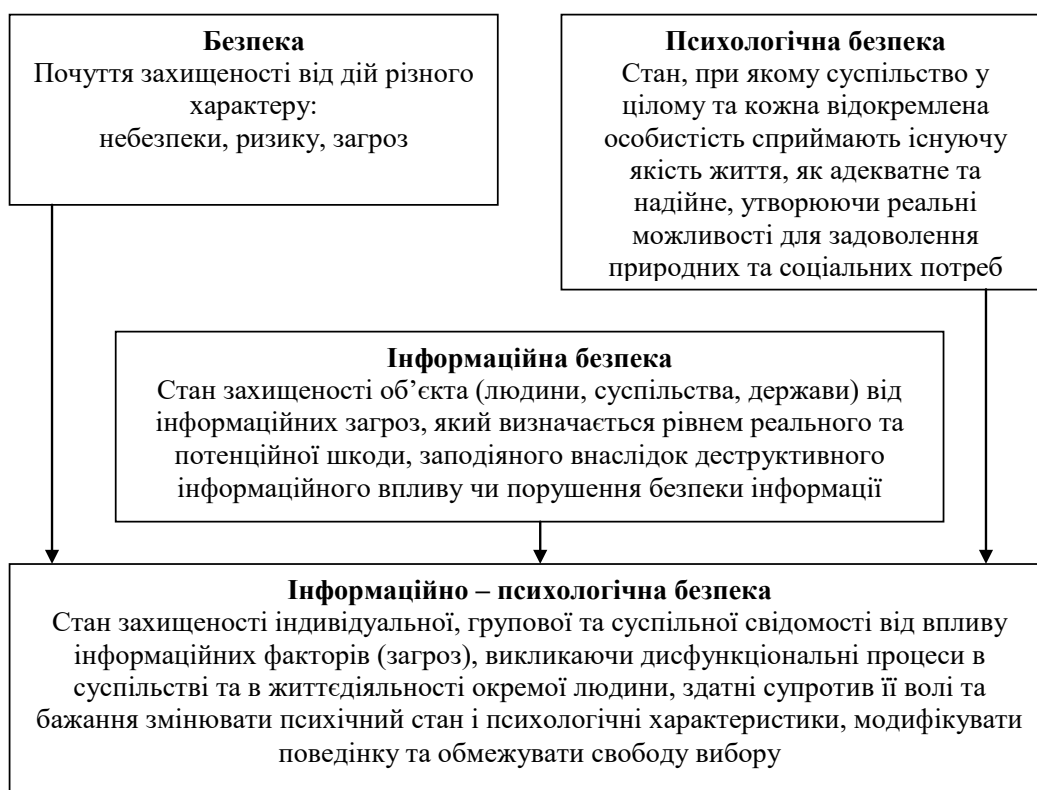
**Безпека**
Почуття захищеності від дій різного характеру: небезпеки, ризику, загроз

**Психологічна безпека**
Стан, при якому суспільство у цілому та кожна відокремлена особистість сприймають існуючу якість життя, як адекватне та надійне, утворюючи реальні можливості для задоволення природних та соціальних потреб

**Інформаційна безпека**
Стан захищеності об'єкта (людини, суспільства, держави) від інформаційних загроз, який визначається рівнем реального та потенційної шкоди, заподіяного внаслідок деструктивного інформаційного впливу чи порушення безпеки інформації

**Інформаційно – психологічна безпека**
Стан захищеності індивідуальної, групової та суспільної свідомості від впливу інформаційних факторів (загроз), викликаючи дисфункціональні процеси в суспільстві та в життєдіяльності окремої людини, здатні супротив її волі та бажання змінювати психічний стан і психологічні характеристики, модифікувати поведінку та обмежувати свободу вибору